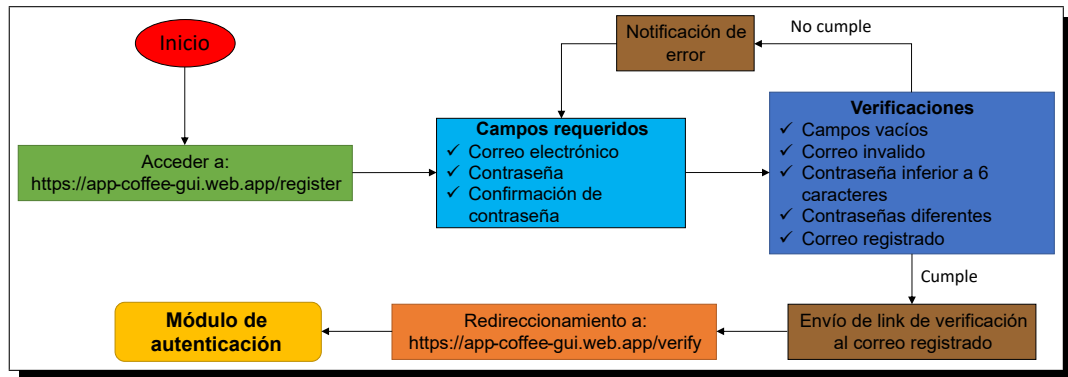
Inicio

Acceder a:
https://app-coffee-gui.web.app/register

Notificación de error

No cumple

Campos requeridos
✓ Correo electrónico
✓ Contraseña
✓ Confirmación de contraseña

Verificaciones
✓ Campos vacíos
✓ Correo invalido
✓ Contraseña inferior a 6 caracteres
✓ Contraseñas diferentes
✓ Correo registrado

Cumple

Envío de link de verificación al correo registrado

Redireccionamiento a:
https://app-coffee-gui.web.app/verify

Módulo de autenticación